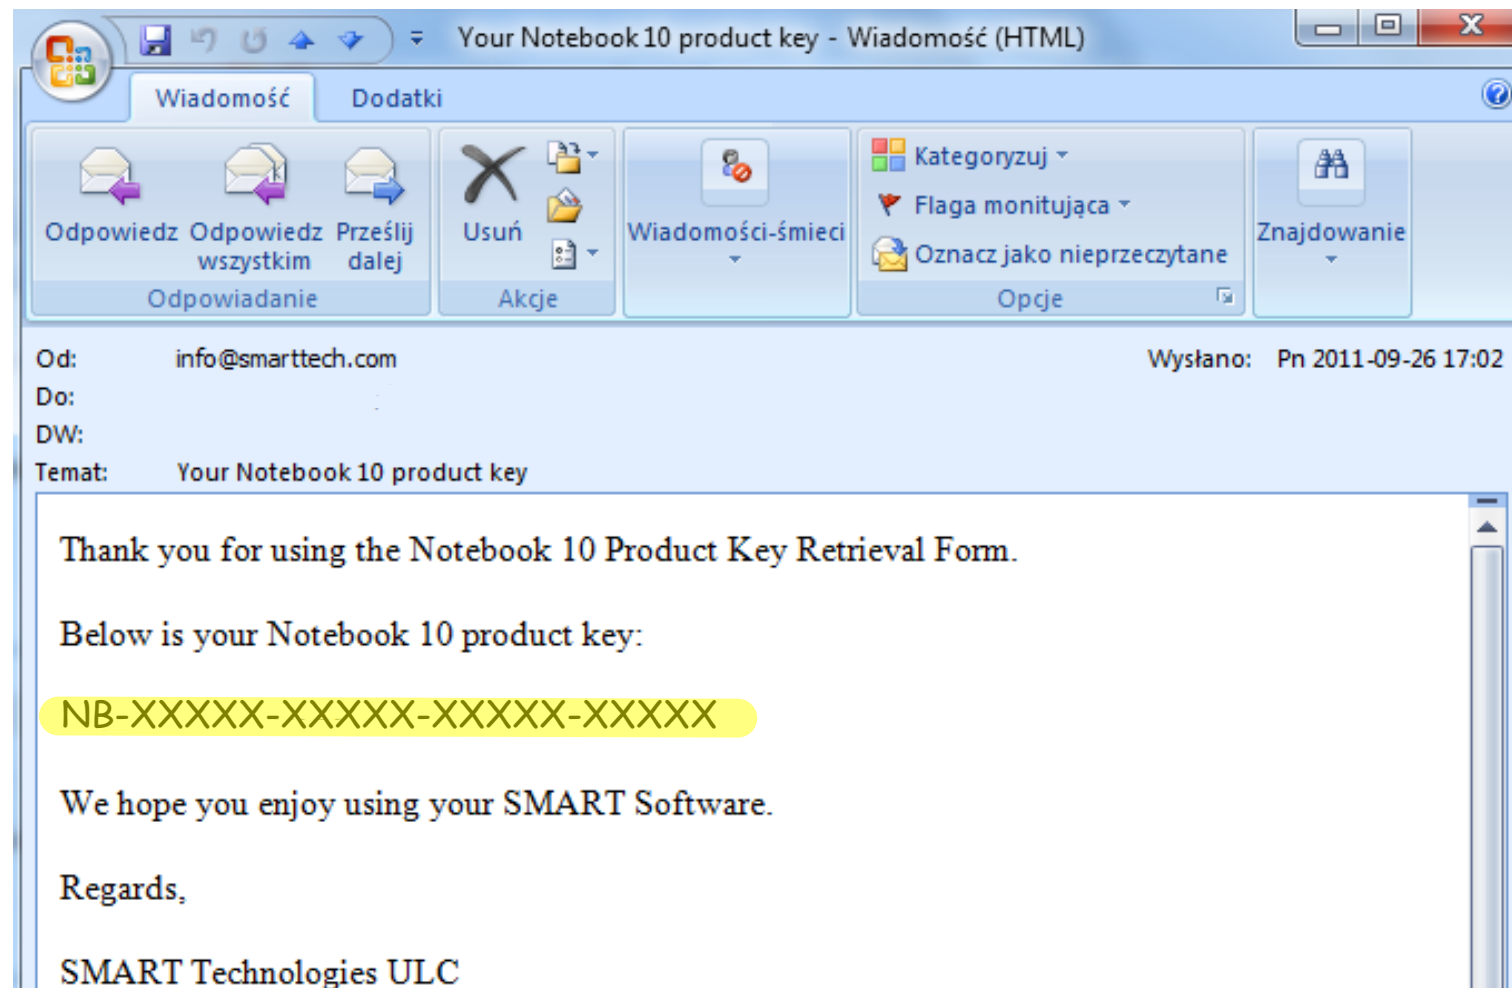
Your Notebook 10 product key - Wiadomość (HTML)

Wiadomość
Dodatki

Odpowiedz
Odpowiedz wszystkim
Prześlij dalej
Odpowiadanie

Usuń
Akcje

Wiadomości-śmieci

Kategoryzuj
Flaga monitująca
Oznacz jako nieprzeczytane
Opcje

Znajdowanie

Od: info@smarttech.com
Wysłano: Pn 2011-09-26 17:02
Do:
DW:
Temat: Your Notebook 10 product key

Thank you for using the Notebook 10 Product Key Retrieval Form.

Below is your Notebook 10 product key:

NB-XXXXX-XXXXX-XXXXX-XXXXX

We hope you enjoy using your SMART Software.

Regards,

SMART Technologies ULC